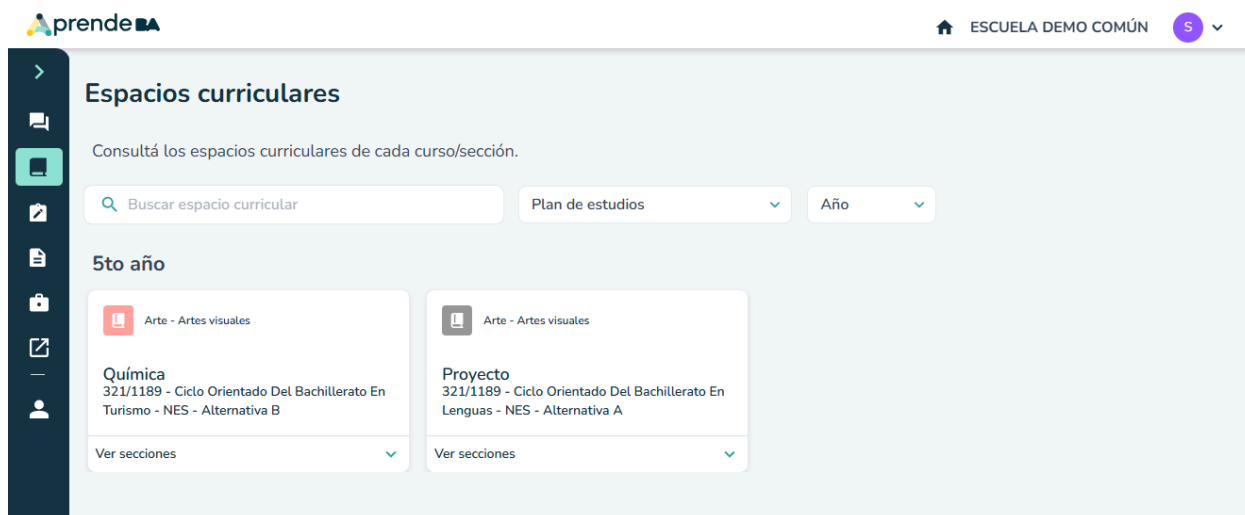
Aprende BA

ESCUELA DEMO COMÚN S

Espacios curriculares

Consultá los espacios curriculares de cada curso/sección.

Buscar espacio curricular

Plan de estudios

Año

5to año

Arte - Artes visuales

Química
321/1189 - Ciclo Orientado Del Bachillerato En Turismo - NES - Alternativa B

Ver secciones

Arte - Artes visuales

Proyecto
321/1189 - Ciclo Orientado Del Bachillerato En Lenguas - NES - Alternativa A

Ver secciones